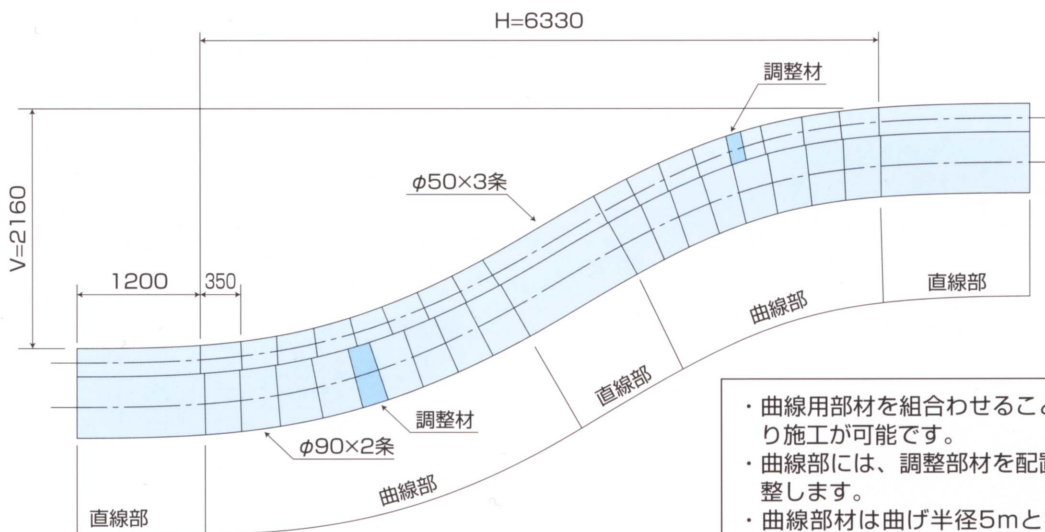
H=6330

調整材

V=2160

φ50×3条

1200

350

曲線部

直線部

直線部

調整材

φ90×2条

曲線部

直線部

・曲線用部材を組合わせること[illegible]り施工が可能です。
・曲線部には、調整部材を配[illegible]整します。
・曲線部材は曲げ半径5mと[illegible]